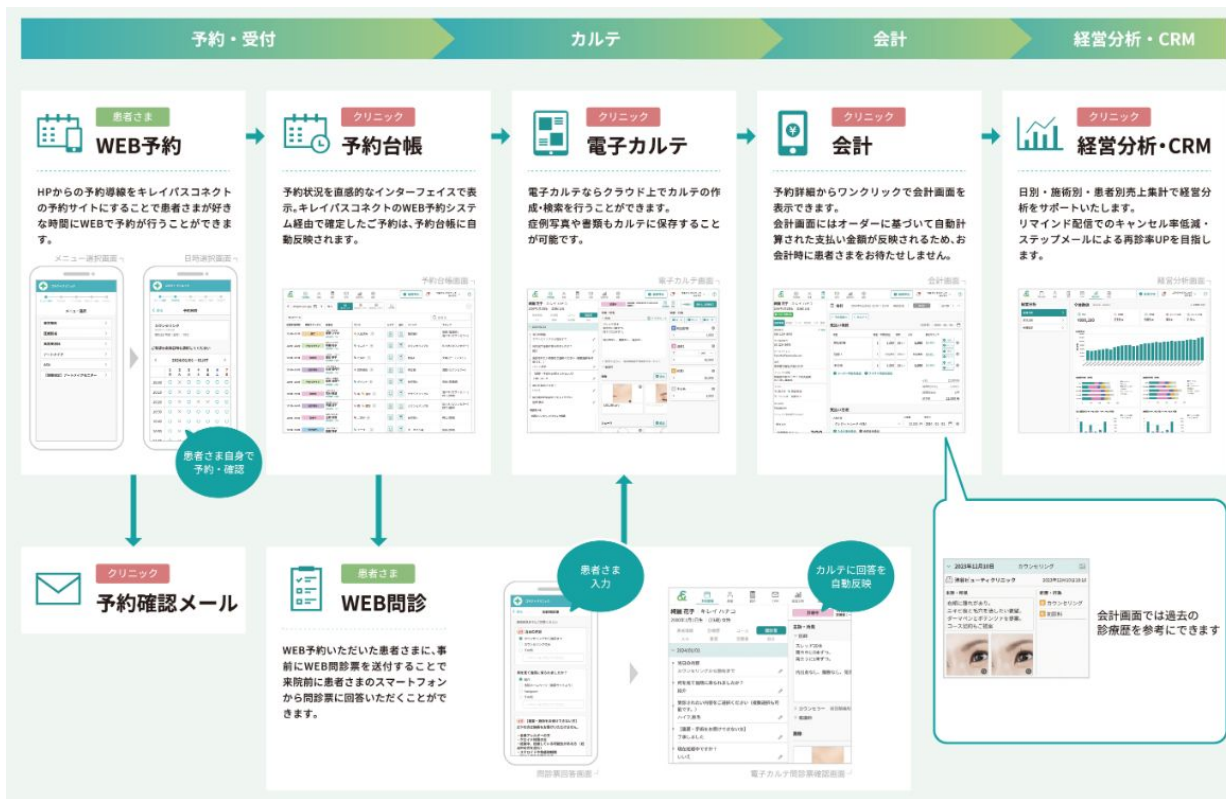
予約・受付

カルテ

会計

経営分析・CRM

患者さま
WEB予約

HPからの予約導線をキレイパスコネクトの予約サイトにすることで患者さまが好きな時間にWEBで予約が行うことができます。

メニュー選択画面

日時選択画面

患者さま自身で予約・確認

クリニック
予約台帳

予約状況を直感的なインターフェイスで表示。キレイパスコネクトのWEB予約システム経由で確定したご予約は、予約台帳に自動反映されます。

予約台帳画面

クリニック
電子カルテ

電子カルテならクラウド上でカルテの作成・検索を行うことができます。症例写真や書類もカルテに保存することが可能です。

電子カルテ画面

クリニック
会計

予約詳細からワンクリックで会計画面を表示できます。会計画面にはオーダーに基づいて自動計算された支払い金額が反映されるため、お会計時に患者さまをお待たせしません。

会計画面

クリニック
経営分析・CRM

日別・施術別・患者別売上集計で経営分析をサポートいたします。リマインド配信でのキャンセル率低減・ステップメールによる再診率UPを目指します。

経営分析画面

クリニック
予約確認メール

患者さま
WEB問診

WEB予約いただいた患者さまに、事前にWEB問診票を送付することで来院前に患者さまのスマートフォンから問診票に回答いただくことができます。

患者さま入力

問診票回答画面

カルテに回答を自動反映

電子カルテ問診票確認画面

会計画面では過去の診療歴を参考にできます